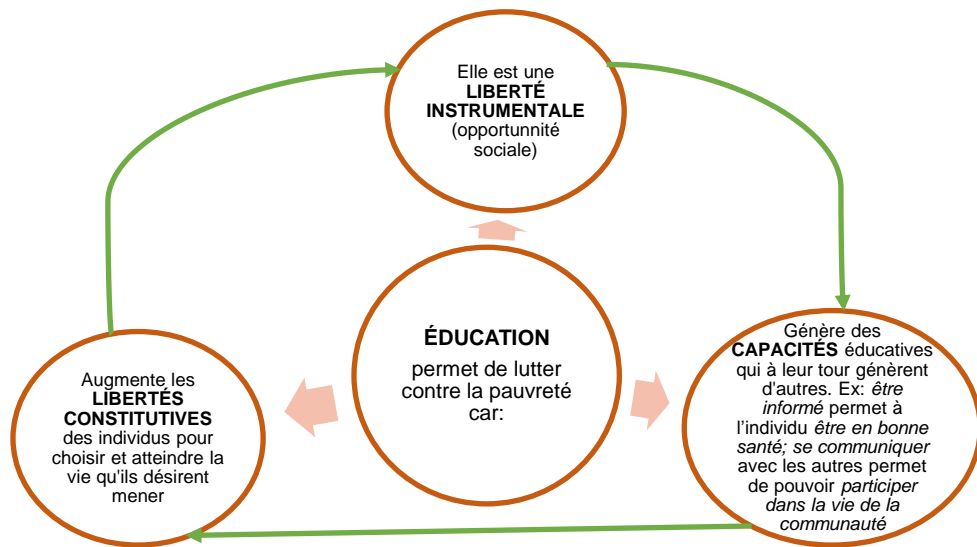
Elle est une **LIBERTÉ INSTRUMENTALE** (opportunnité sociale)

**ÉDUCATION**

permet de lutter contre la pauvreté car:

Augmente les **LIBERTÉS CONSTITUTIVES** des individus pour choisir et atteindre la vie qu'ils désirent mener

Génère des **CAPACITÉS** éducatives qui à leur tour génèrent d'autres. Ex: *être informé* permet à l'individu *être en bonne santé; se communiquer* avec les autres permet de pouvoir *participer dans la vie de la communauté*